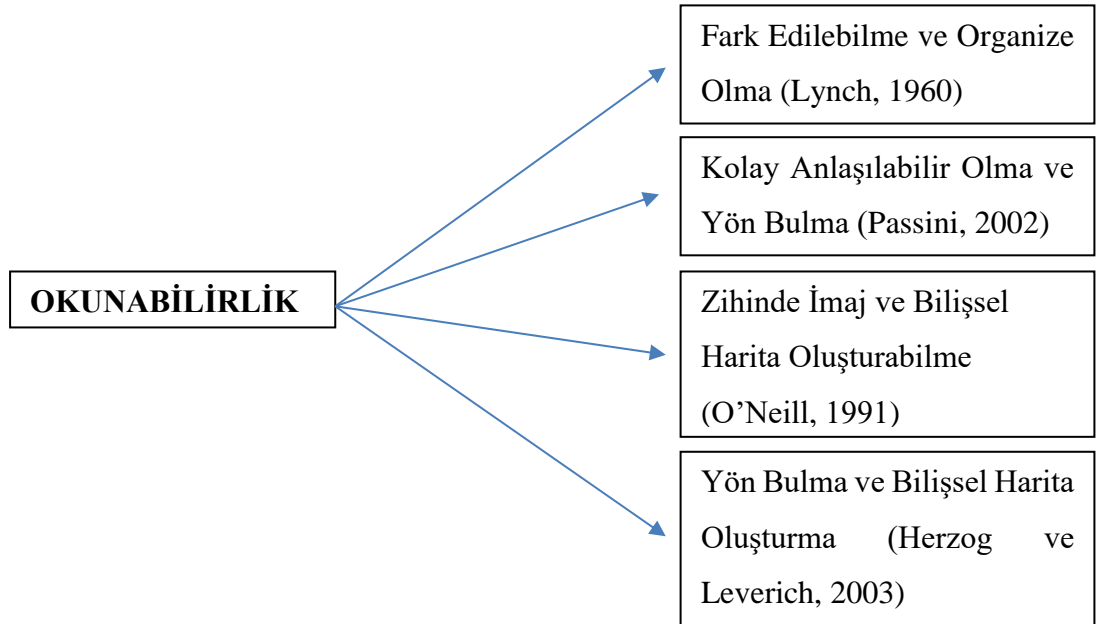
OKUNABİLİRLİK

Fark Edilebilme ve Organize Olma (Lynch, 1960)

Kolay Anlaşılabilir Olma ve Yön Bulma (Passini, 2002)

Zihinde İmaj ve Bilişsel Harita Oluşturabilme (O'Neill, 1991)

Yön Bulma ve Bilişsel Harita Oluşturma (Herzog ve Leverich, 2003)